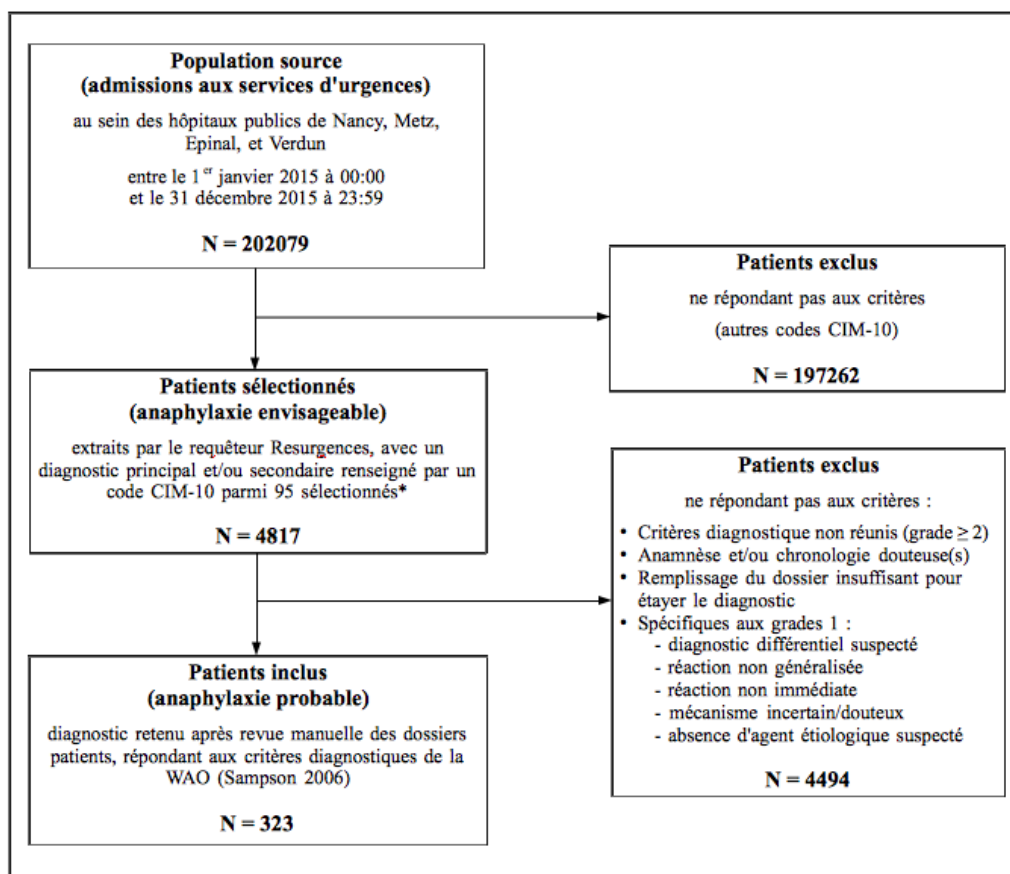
**Population source (admissions aux services d'urgences)**

au sein des hôpitaux publics de Nancy, Metz, Epinal, et Verdun

entre le $1^{er}$ janvier 2015 à 00:00 et le 31 décembre 2015 à 23:59

**N = 202079**

**Patients exclus**

ne répondant pas aux critères

(autres codes CIM-10)

**N = 197262**

**Patients sélectionnés (anaphylaxie envisageable)**

extraits par le requêteur Resurgences, avec un diagnostic principal et/ou secondaire renseigné par un code CIM-10 parmi 95 sélectionnés*

**N = 4817**

**Patients exclus**

ne répondant pas aux critères :

- Critères diagnostique non réunis (grade $\geq 2$)
- Anamnèse et/ou chronologie douteuse(s)
- Remplissage du dossier insuffisant pour étayer le diagnostic
- Spécifiques aux grades 1 :
  - diagnostic différentiel suspecté
  - réaction non généralisée
  - réaction non immédiate
  - mécanisme incertain/douteux
  - absence d'agent étiologique suspecté

**N = 4494**

**Patients inclus (anaphylaxie probable)**

diagnostic retenu après revue manuelle des dossiers patients, répondant aux critères diagnostiques de la WAO (Sampson 2006)

**N = 323**